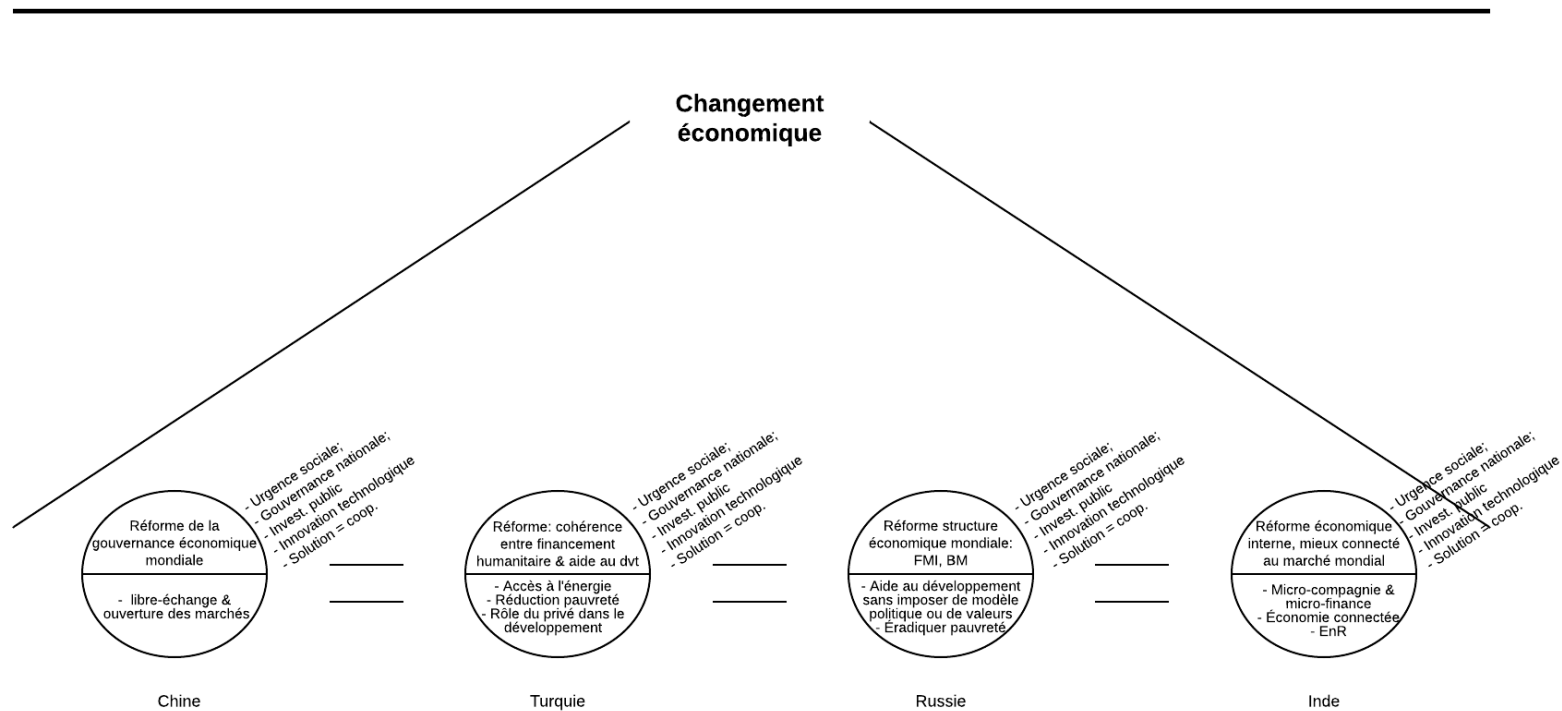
Changement économique

Réforme de la gouvernance économique mondiale

- libre-échange & ouverture des marchés

- Urgence sociale;
- Gouvernance nationale;
- Invest. public
- Innovation technologique
- Solution = coop.

Chine

Réforme: cohérence entre financement humanitaire & aide au dvt

- Accès à l'énergie
- Réduction pauvreté
- Rôle du privé dans le développement

- Urgence sociale;
- Gouvernance nationale;
- Invest. public
- Innovation technologique
- Solution = coop.

Turquie

Réforme structure économique mondiale: FMI, BM

- Aide au développement sans imposer de modèle politique ou de valeurs
- Éradiquer pauvreté

- Urgence sociale;
- Gouvernance nationale;
- Invest. public
- Innovation technologique
- Solution = coop.

Russie

Réforme économique interne, mieux connecté au marché mondial

- Micro-compagnie & micro-finance
- Économie connectée
- EnR

- Urgence sociale;
- Gouvernance nationale;
- Invest. public
- Innovation technologique
- Solution = coop.

Inde